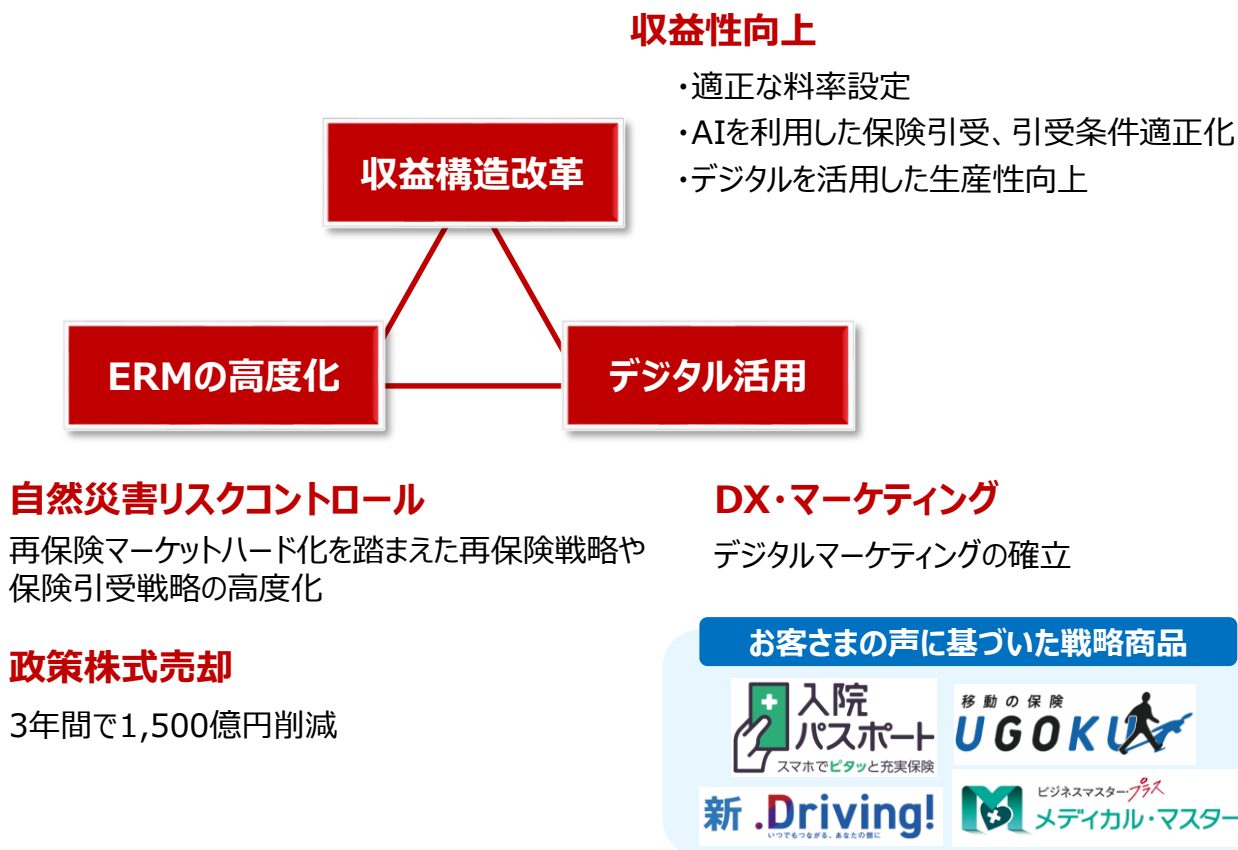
収益性向上

・適正な料率設定
・AIを利用した保険引受、引受条件適正化
・デジタルを活用した生産性向上

収益構造改革

ERMの高度化

デジタル活用

自然災害リスクコントロール

再保険マーケットハード化を踏まえた再保険戦略や保険引受戦略の高度化

政策株式売却

3年間で1,500億円削減

DX・マーケティング

デジタルマーケティングの確立

お客さまの声に基づいた戦略商品

入院パスポート
スマホでピタッと充実保険

移動の保険
UGOKU

新 .Driving!
いつでもつながる、あなたの側に

ビジネスマスター・プラス
メディカル・マスター